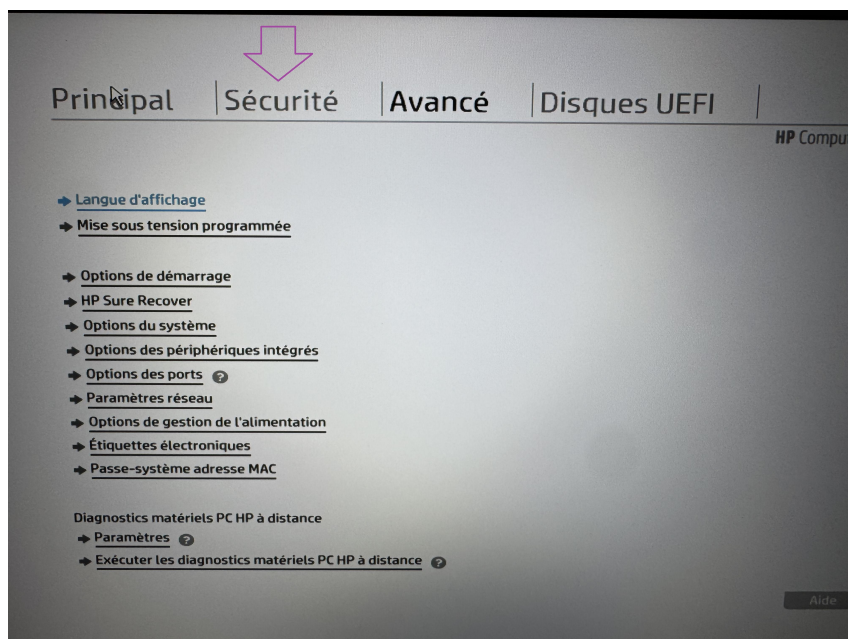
Prin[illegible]ipal | Sécurité | Avancé | Disques UEFI |

HP Compu

Langue d'affichage
Mise sous tension programmée

Options de démarrage
HP Sure Recover
Options du système
Options des périphériques intégrés
Options des ports
Paramètres réseau
Options de gestion de l'alimentation
Étiquettes électroniques
Passe-système adresse MAC

Diagnostics matériels PC HP à distance
Paramètres
Exécuter les diagnostics matériels PC HP à distance

Aide